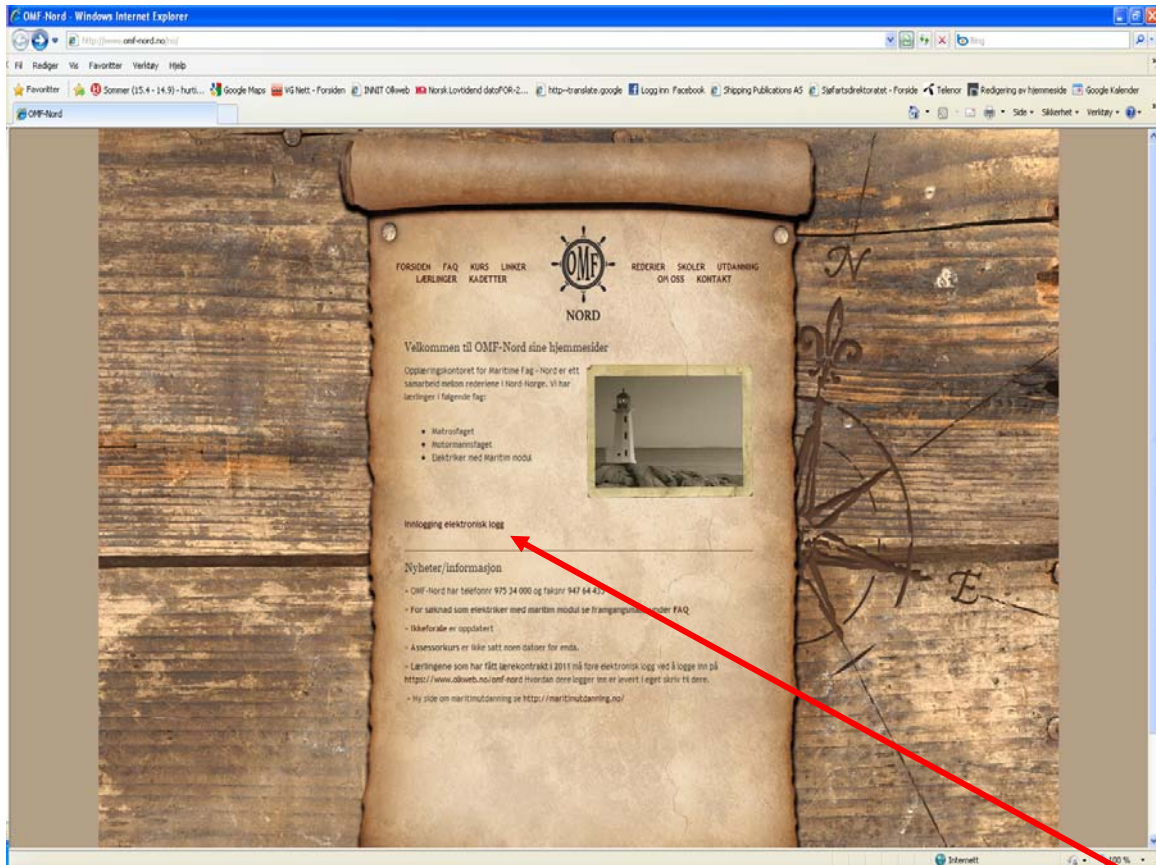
OMF-Nord - Windows Internet Explorer

http://www.omf-nord.no/no/

Bing

Fil Rediger Vis Favoritter Verktøy Hjelp

Favoritter | Sommer (15.4 - 14.9) - hurti... Google Maps VG Nett - Forsiden INNIT Olkweb Norsk Lovtidend datoFOR-2... http--translate.google Logg inn Facebook Shipping Publications AS Sjøfartsdirektoratet - Forside Telenor Redigering av hjemmeside Google Kalender

OMF-Nord

Side • Sikkerhet • Verktøy •

FORSIDEN FAQ KURS LINKER
LÆRLINGER KADETTER

OMF
NORD

REDERIER SKOLER UTDANNING
OM OSS KONTAKT

Velkommen til OMF-Nord sine hjemmesider

Opplæringskontoret for Maritime Fag - Nord er ett samarbeid mellom rederiene i Nord-Norge. Vi har lærlinger i følgende fag:

• Matrosfaget
• Motormannsfaget
• Elektriker med Maritim modul

Innlogging elektronisk logg

Nyheter/informasjon

- OMF-Nord har telefonnr 975 34 000 og faksnr 947 64 4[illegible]
- For søknad som elektriker med maritim modul se framgangsmå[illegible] under FAQ
- Ikkeforale er oppdatert
- Assessorkurs er ikke satt noen datoer for enda.
- Lærlingene som har fått lærekontrakt i 2011 må føre elektronisk logg ved å logge inn på https://www.olkweb.no/omf-nord Hvordan dere logger inn er levert i eget skriv til dere.
- Ny side om maritimutdanning se http://maritimutdanning.no/

Internett

100 %